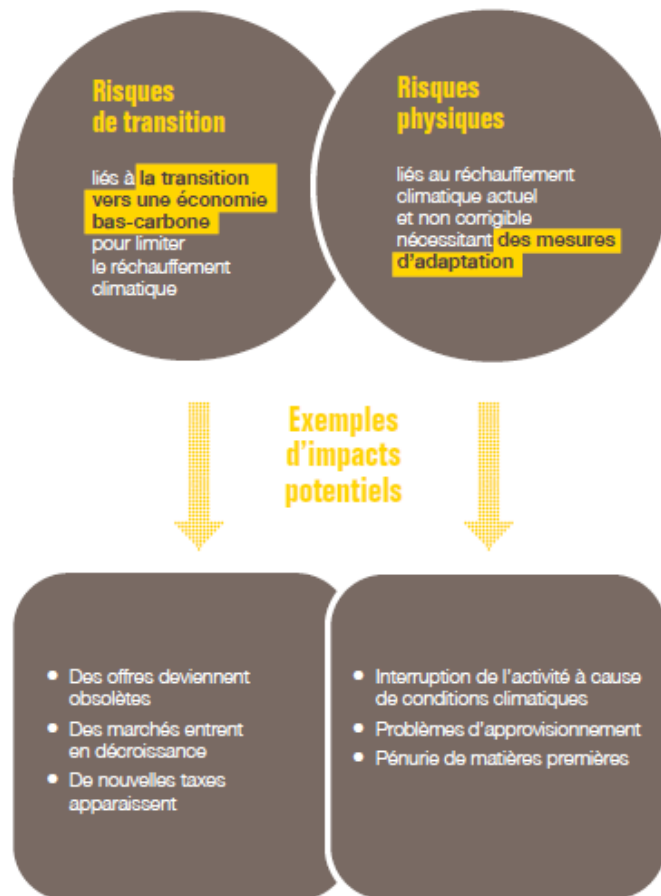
Risques de transition

liés à la transition vers une économie bas-carbone pour limiter le réchauffement climatique

Risques physiques

liés au réchauffement climatique actuel et non corrigible nécessitant des mesures d'adaptation

Exemples d'impacts potentiels

• Des offres deviennent obsolètes
• Des marchés entrent en décroissance
• De nouvelles taxes apparaissent

• Interruption de l'activité à cause de conditions climatiques
• Problèmes d'approvisionnement
• Pénurie de matières premières